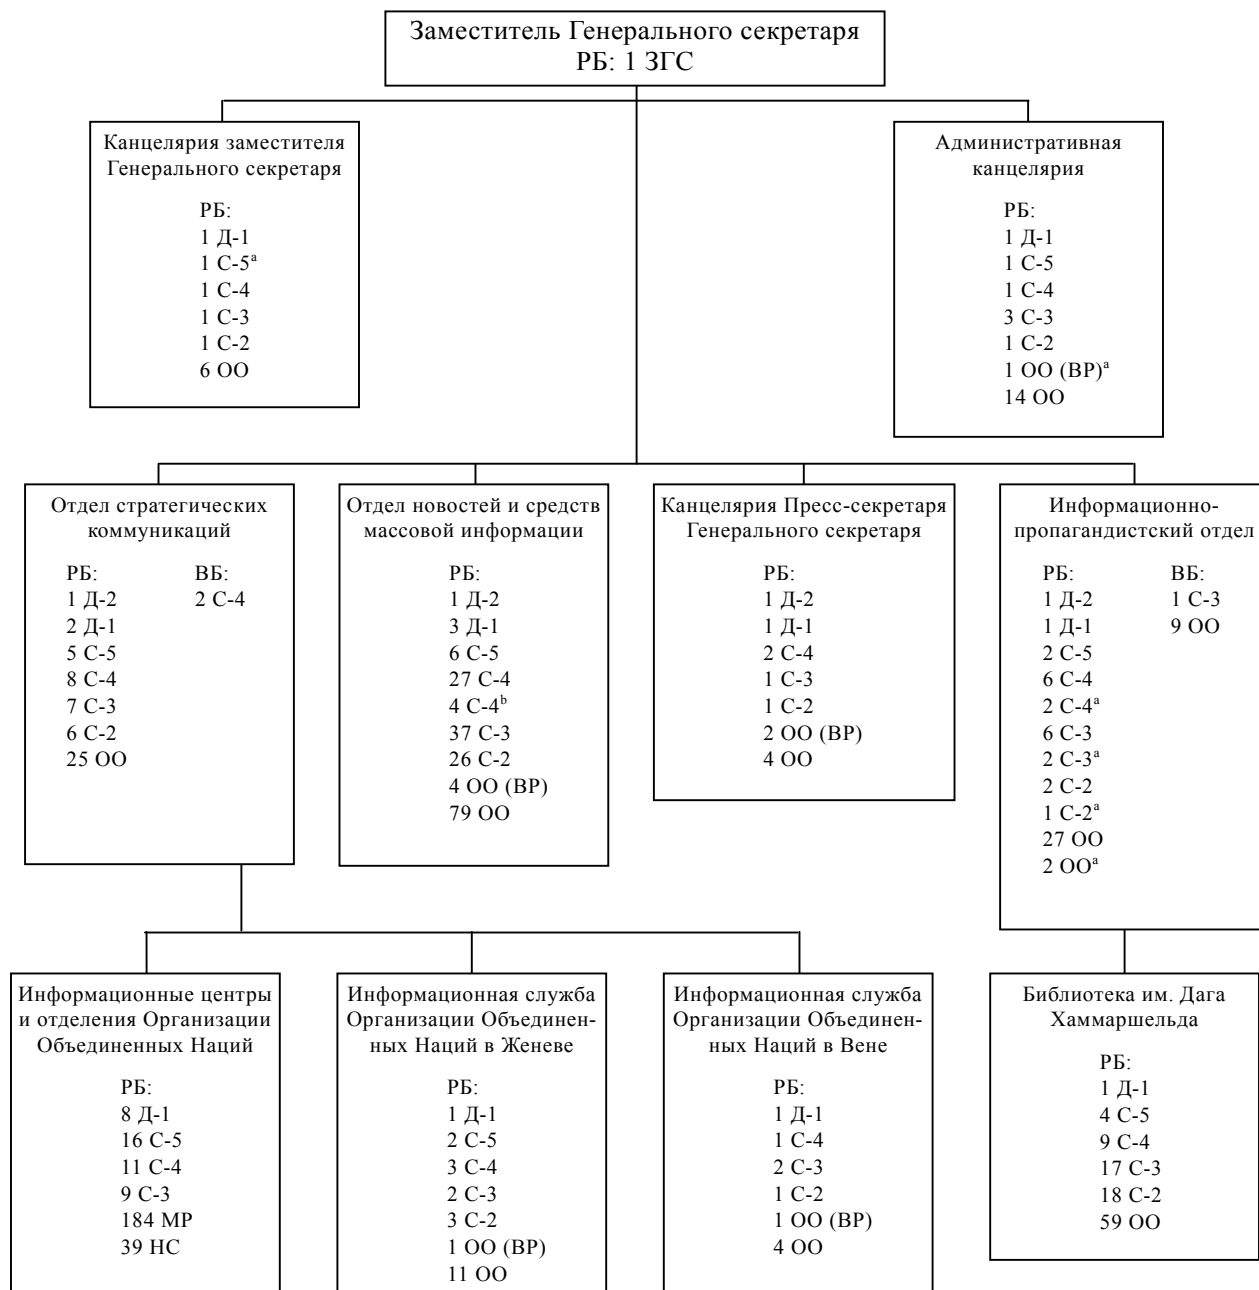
Заместитель Генерального секретаря
РБ: 1 ЗГС

Канцелярия заместителя Генерального секретаря

РБ:
1 Д-1
1 С-5$^{a}$
1 С-4
1 С-3
1 С-2
6 ОО

Административная канцелярия

РБ:
1 Д-1
1 С-5
1 С-4
3 С-3
1 С-2
1 ОО (ВР)$^{a}$
14 ОО

Отдел стратегических коммуникаций

РБ:
1 Д-2
2 Д-1
5 С-5
8 С-4
7 С-3
6 С-2
25 ОО

ВБ:
2 С-4

Отдел новостей и средств массовой информации

РБ:
1 Д-2
3 Д-1
6 С-5
27 С-4
4 С-4$^{b}$
37 С-3
26 С-2
4 ОО (ВР)
79 ОО

Канцелярия Пресс-секретаря Генерального секретаря

РБ:
1 Д-2
1 Д-1
2 С-4
1 С-3
1 С-2
2 ОО (ВР)
4 ОО

Информационно-пропагандистский отдел

РБ:
1 Д-2
1 Д-1
2 С-5
6 С-4
2 С-4$^{a}$
6 С-3
2 С-3$^{a}$
2 С-2
1 С-2$^{a}$
27 ОО
2 ОО$^{a}$

ВБ:
1 С-3
9 ОО

Информационные центры и отделения Организации Объединенных Наций

РБ:
8 Д-1
16 С-5
11 С-4
9 С-3
184 МР
39 НС

Информационная служба Организации Объединенных Наций в Женеве

РБ:
1 Д-1
2 С-5
3 С-4
2 С-3
3 С-2
1 ОО (ВР)
11 ОО

Информационная служба Организации Объединенных Наций в Вене

РБ:
1 Д-1
1 С-4
2 С-3
1 С-2
1 ОО (ВР)
4 ОО

Библиотека им. Дага Хаммаршельда

РБ:
1 Д-1
4 С-5
9 С-4
17 С-3
18 С-2
59 ОО